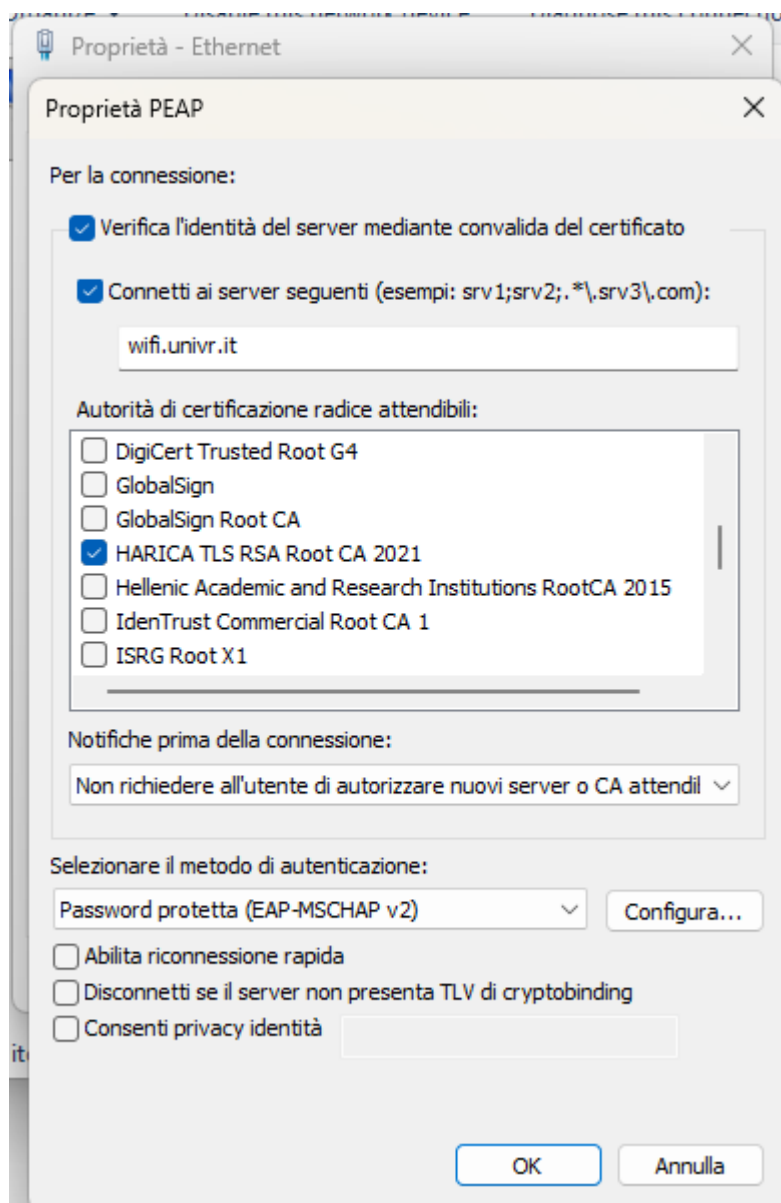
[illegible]

Proprietà - Ethernet

Proprietà PEAP

Per la connessione:

Verifica l'identità del server mediante convalida del certificato

Connetti ai server seguenti (esempi: srv1;srv2;.*\.srv3\.com):

wifi.univr.it

Autorità di certificazione radice attendibili:

DigiCert Trusted Root G4
GlobalSign
GlobalSign Root CA
HARICA TLS RSA Root CA 2021
Hellenic Academic and Research Institutions RootCA 2015
IdenTrust Commercial Root CA 1
ISRG Root X1

Notifiche prima della connessione:

Non richiedere all'utente di autorizzare nuovi server o CA attendil

Selezionare il metodo di autenticazione:

Password protetta (EAP-MSCHAP v2)

Configura...

Abilita riconnessione rapida
Disconnetti se il server non presenta TLV di cryptobinding
Consenti privacy identità

it

OK
Annulla